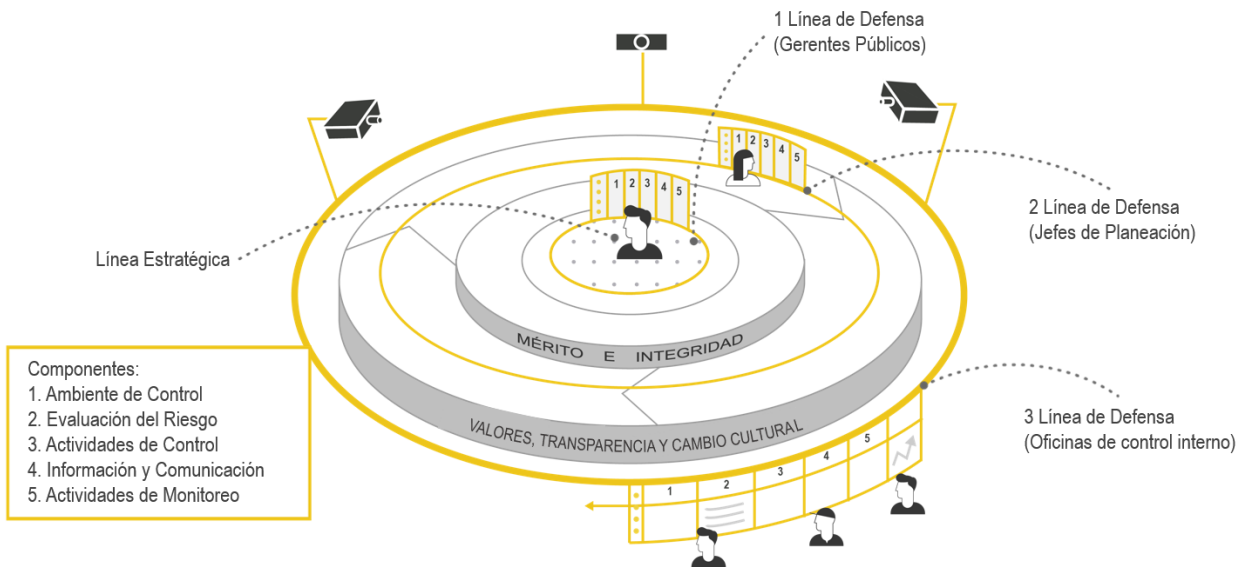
1 Línea de Defensa
(Gerentes Públicos)

2 Línea de Defensa
(Jefes de Planeación)

Línea Estratégica

3 Línea de Defensa
(Oficinas de control interno)

Componentes:
1. Ambiente de Control
2. Evaluación del Riesgo
3. Actividades de Control
4. Información y Comunicación
5. Actividades de Monitoreo

1 2 3 4 5

1 2 3 4 5

MÉRITO E INTEGRIDAD

VALORES, TRANSPARENCIA Y CAMBIO CULTURAL

1 2 3 4 5